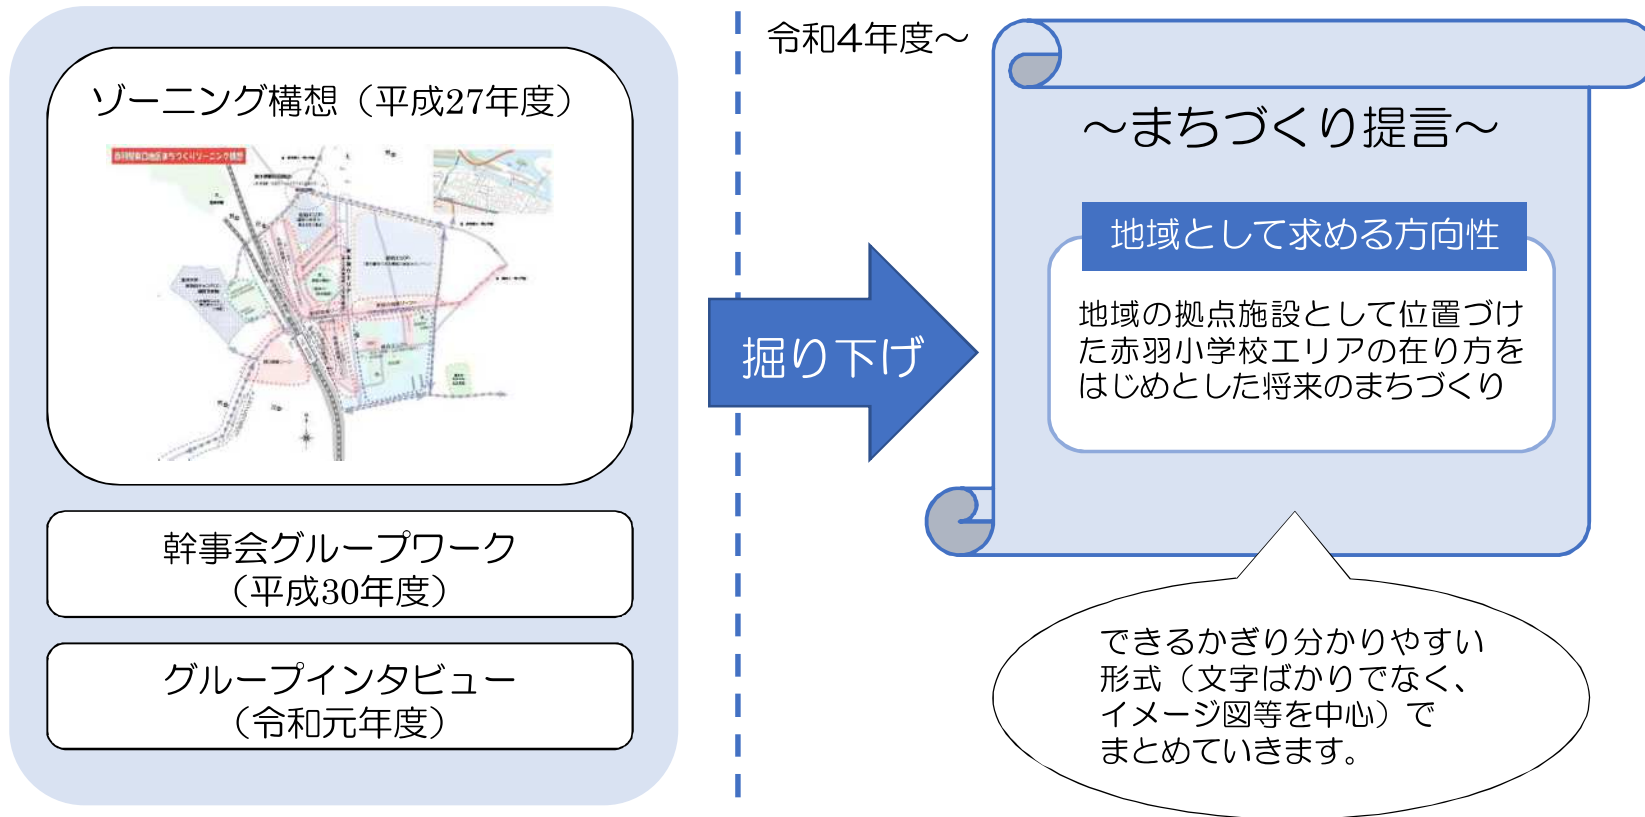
ゾーニング構想（平成27年度）

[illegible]

幹事会グループワーク
（平成30年度）

グループインタビュー
（令和元年度）

掘り下げ

令和4年度～

～まちづくり提言～

地域として求める方向性

地域の拠点施設として位置づけた赤羽小学校エリアの在り方をはじめとした将来のまちづくり

できるかぎり分かりやすい形式（文字ばかりでなく、イメージ図等を中心）でまとめていきます。